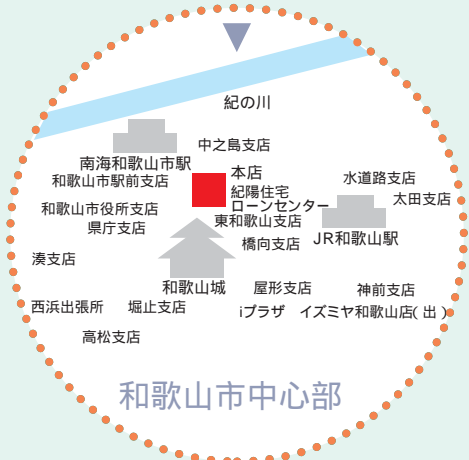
紀の川

中之島支店

南海和歌山市駅

和歌山市駅前支店

本店

紀陽住宅ローンセンター

東和歌山支店

水道路支店

太田支店

JR和歌山駅

和歌山市役所支店

県庁支店

橋向支店

湊支店

和歌山城

屋形支店

神前支店

西浜出張所

堀止支店

iプラザ

イズミヤ和歌山店( 出 )

高松支店

和歌山市中心部